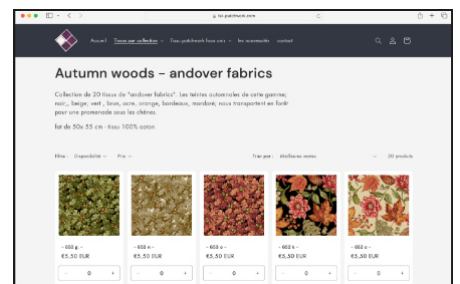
lui.patchwork.com

Accueil Tissus par collection Tissu patchwork fleurs unis Les accessoires contact

Autumn woods - andover fabrics

Collection de 20 tissus de "andover fabrics". Les teintes automnales de cette gamme; noir,, beige, vert , brun, ocre, orange, bordeaux, mordoré, nous transportent en forêt pour une promenade sous les chênes.

Fat de 50x 55 cm - tissu 100% coton

Filtre : Disponibilité Prix

Trier par : Meilleures ventes

20 produits

- 602 g -
€5,50 EUR

- 602 n -
€5,50 EUR

- 603 o -
€5,50 EUR

- 602 k -
€5,50 EUR

- 602 c -
€5,50 EUR

- 0 +

- 0 +

- 0 +

- 0 +

- 0 +